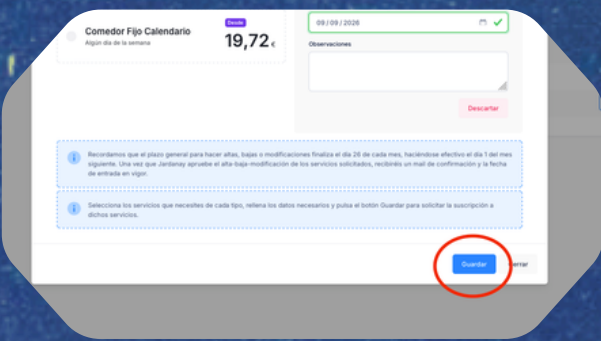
Comedor Fijo Calendario
Algún día de la semana

Desde
19,72 €

09/09/2026

Observaciones

Descartar

Recordamos que el plazo general para hacer altas, bajas o modificaciones finaliza el día 26 de cada mes, haciéndose efectivo el día 1 del mes siguiente. Una vez que Jardenay apruebe el alta-baja-modificación de los servicios solicitados, recibirás un mail de confirmación y la fecha de entrada en vigor.

Selecciona los servicios que necesites de cada tipo, rellena los datos necesarios y pulsa el botón Guardar para solicitar la suscripción a dichos servicios.

Guardar
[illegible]errar